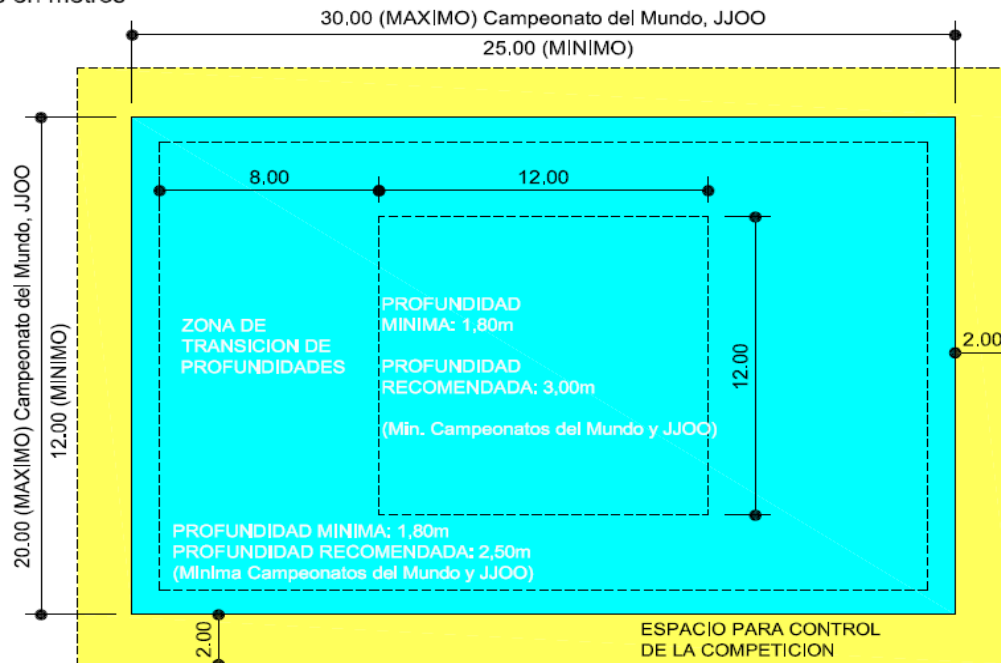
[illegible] en metros

30,00 (MAXIMO) Campeonato del Mundo, JJOO
25,00 (MINIMO)

20,00 (MAXIMO) Campeonato del Mundo, JJOO
12,00 (MINIMO)

8,00
12,00

ZONA DE TRANSICION DE PROFUNDIDADES

PROFUNDIDAD MINIMA: 1,80m

PROFUNDIDAD RECOMENDADA: 3,00m

(Min. Campeonatos del Mundo y JJOO)

12,00

2,00

PROFUNDIDAD MINIMA: 1,80m
PROFUNDIDAD RECOMENDADA: 2,50m
(MInima Campeonatos del Mundo y JJOO)

2,00

ESPACIO PARA CONTROL DE LA COMPETICION